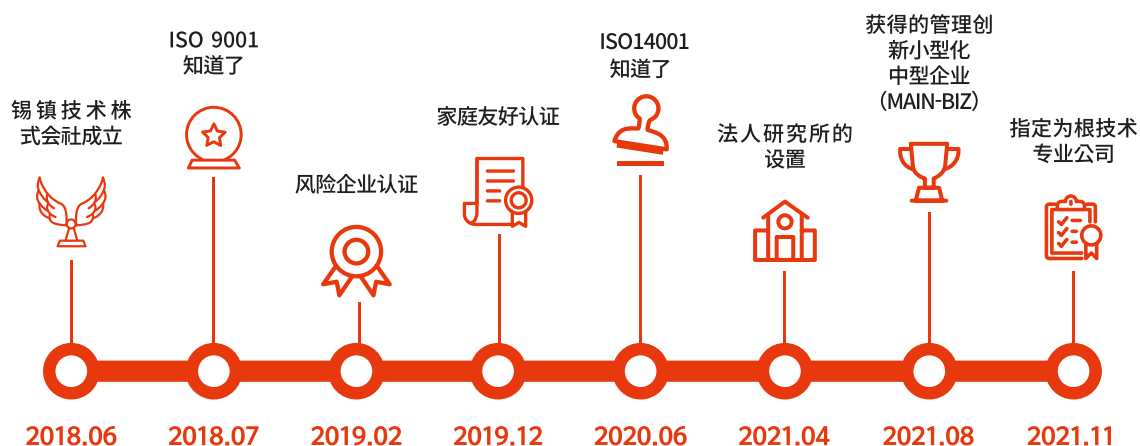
锡镇技术株式会社成立

ISO 9001
知道了

风险企业认证

家庭友好认证

ISO14001
知道了

法人研究所的设置

获得的管理创新小型化中型企业(MAIN-BIZ)

指定为根技术专业公司

2018.06
2018.07
2019.02
2019.12
2020.06
2021.04
2021.08
2021.11